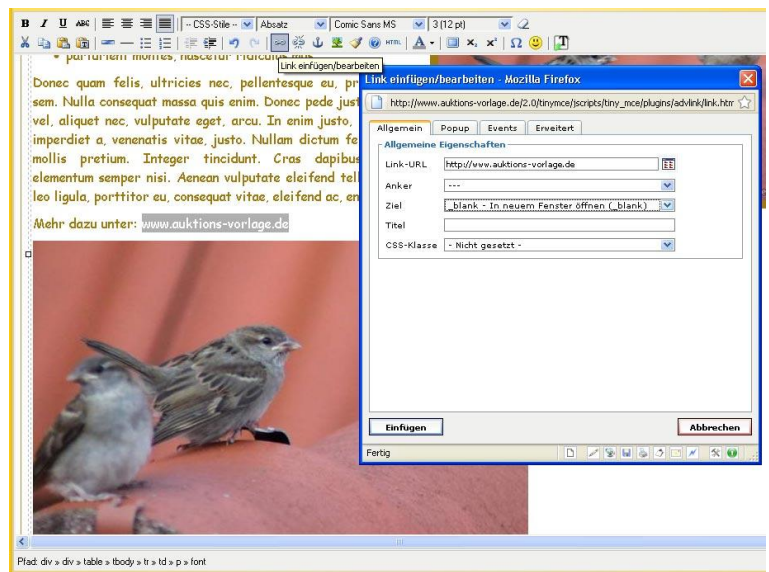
B I U ABC -- CSS-Stile -- Absatz Comic Sans MS 3 (12 pt)

HTML $\Omega$

Link einfügen/bearbeiten

• parturient montes, nascetur ridiculus mus.

Donec quam felis, ultricies nec, pellentesque eu, pr sem. Nulla consequat massa quis enim. Donec pede just vel, aliquet nec, vulputate eget, arcu. In enim justo, imperdiet a, venenatis vitae, justo. Nullam dictum fe mollis pretium. Integer tincidunt. Cras dapibus elementum semper nisi. Aenean vulputate eleifend tel leo ligula, porttitor eu, consequat vitae, eleifend ac, en

Mehr dazu unter: www.auktions-vorlage.de

Link einfügen/bearbeiten - Mozilla Firefox

http://www.auktions-vorlage.de/2.0/tinymce/jscripts/tiny_mce/plugins/advlink/link.htm

Allgemein Popup Events Erweitert

Allgemeine Eigenschaften

Link-URL http://www.auktions-vorlage.de

Anker ---

Ziel _blank - In neuem Fenster öffnen (_blank)

Titel

CSS-Klasse - Nicht gesetzt -

Einfügen

Abbrechen

Fertig

Pfad: div » div » table » tbody » tr » td » p » font